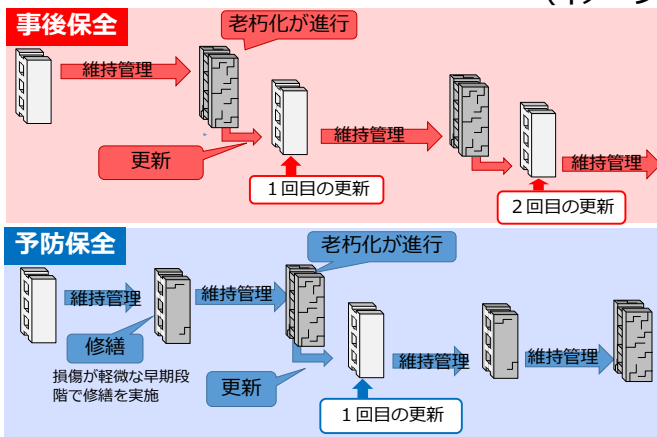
事後保全

老朽化が進行

維持管理

更新

維持管理

１回目の更新

維持管理

２回目の更新

予防保全

老朽化が進行

維持管理

維持管理

修繕

損傷が軽微な早期段階で修繕を実施

更新

維持管理

維持管理

１回目の更新